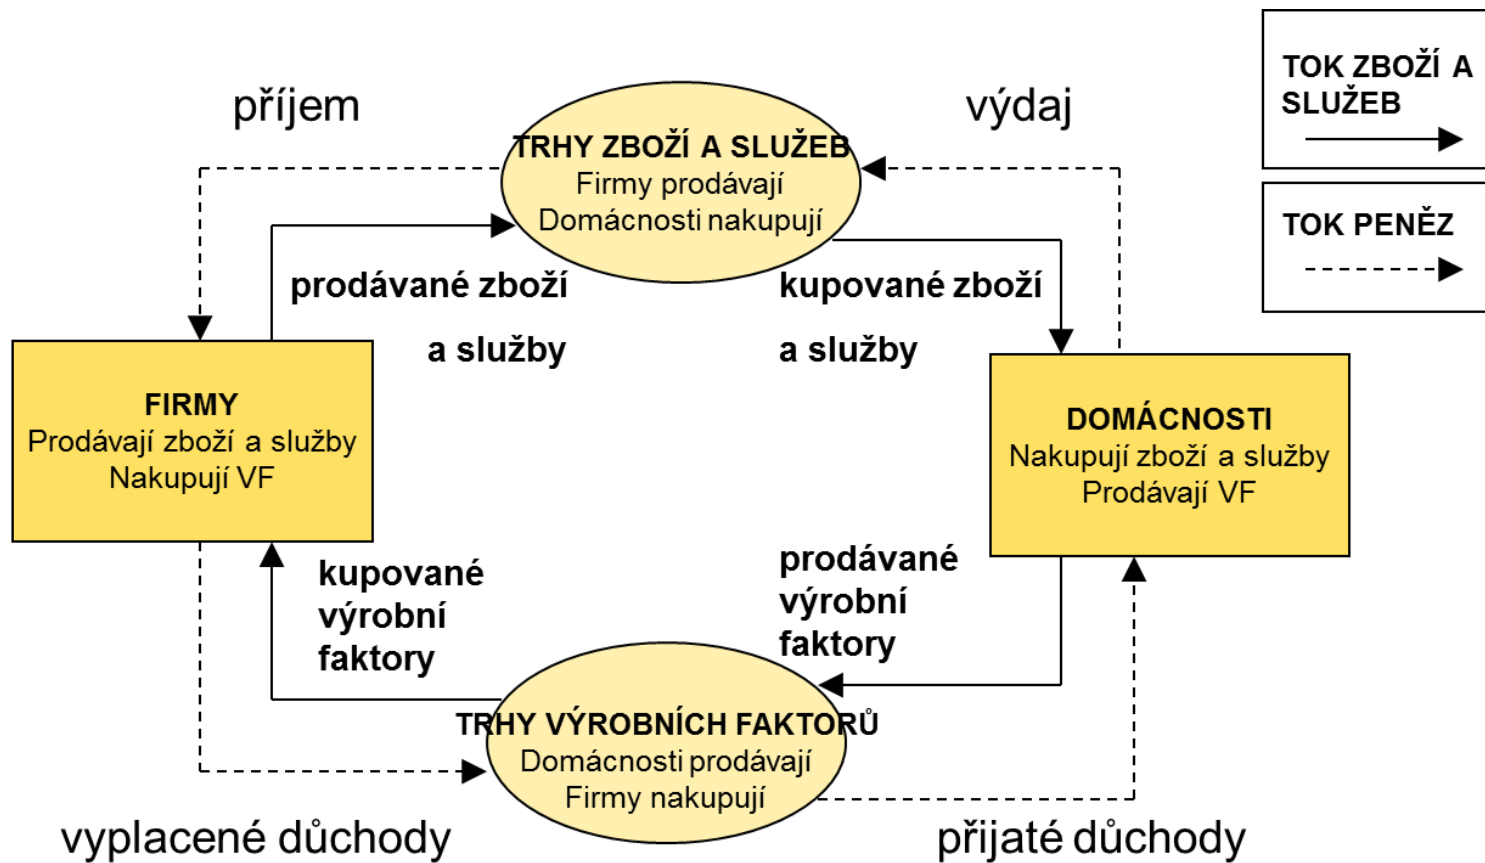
příjem

výdaj

TRHY ZBOŽÍ A SLUŽEB
Firmy prodávají
Domácnosti nakupují

TOK ZBOŽÍ A SLUŽEB

TOK PENĚZ

prodávané zboží a služby

kupované zboží a služby

FIRMY
Prodávají zboží a služby
Nakupují VF

DOMÁCNOSTI
Nakupují zboží a služby
Prodávají VF

kupované výrobní faktory

prodávané výrobní faktory

TRHY VÝROBNÍCH FAKTORŮ
Domácnosti prodávají
Firmy nakupují

vyplacené důchody

přijaté důchody